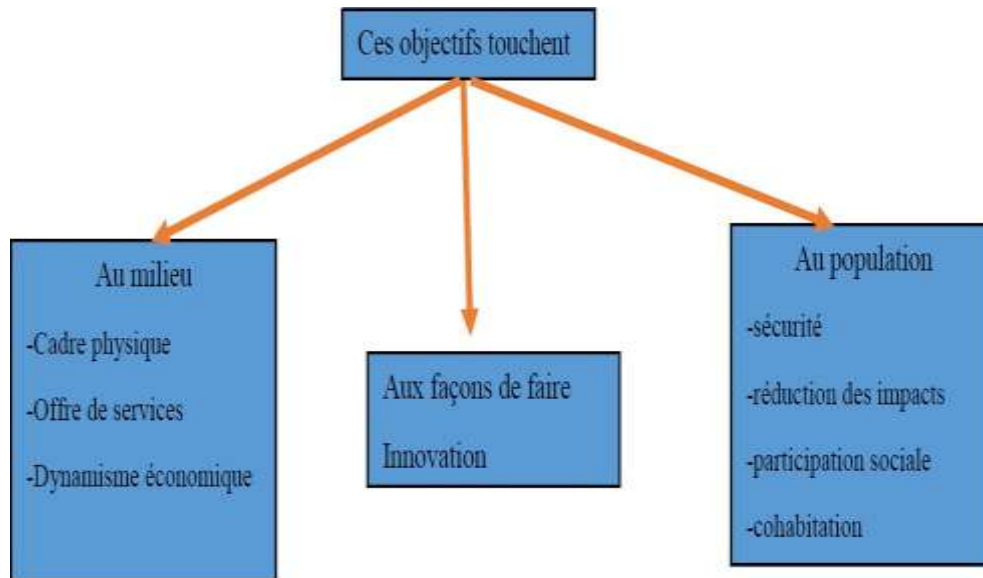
Ces objectifs touchent

Au milieu

-Cadre physique

-Offre de services

-Dynamisme économique

Aux façons de faire

Innovation

Au population

-sécurité

-réduction des impacts

-participation sociale

-cohabitation